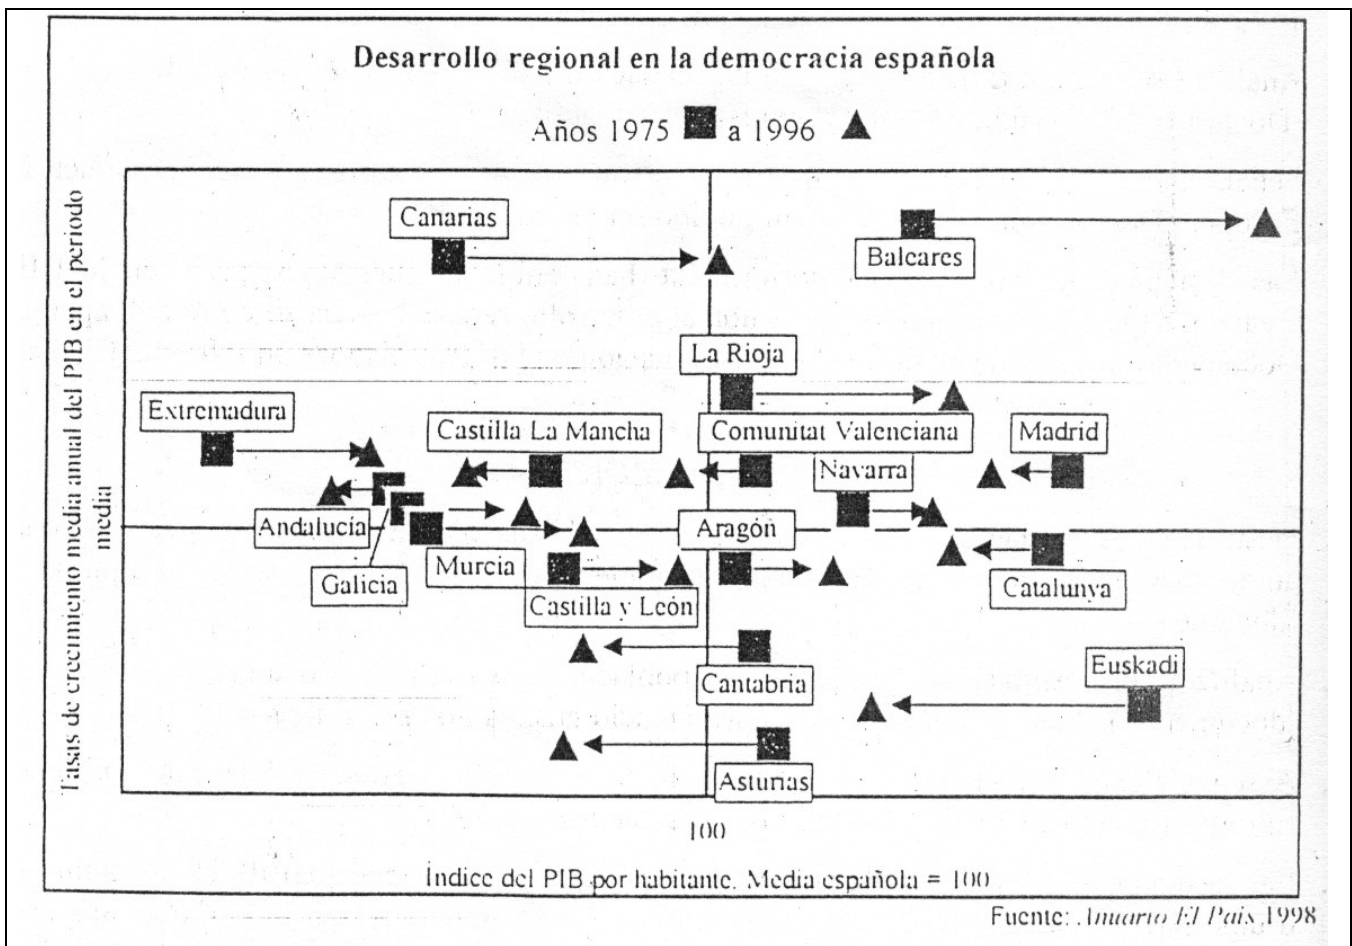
Desarrollo regional en la democracia española

Años 1975 ■ a 1996 ▲

Tasas de crecimiento media anual del PIB en el periodo

media

Canarias

Balcares

La Rioja

Extremadura

Castilla La Mancha

Comunitat Valenciana

Madrid

Navarra

Andalucía

Aragón

Galicia

Murcia

Castilla y León

Catalunya

Cantabria

Euskadi

Asturias

100

Indice del PIB por habitante. Media española = 100

Fuente: Anuario El País 1998